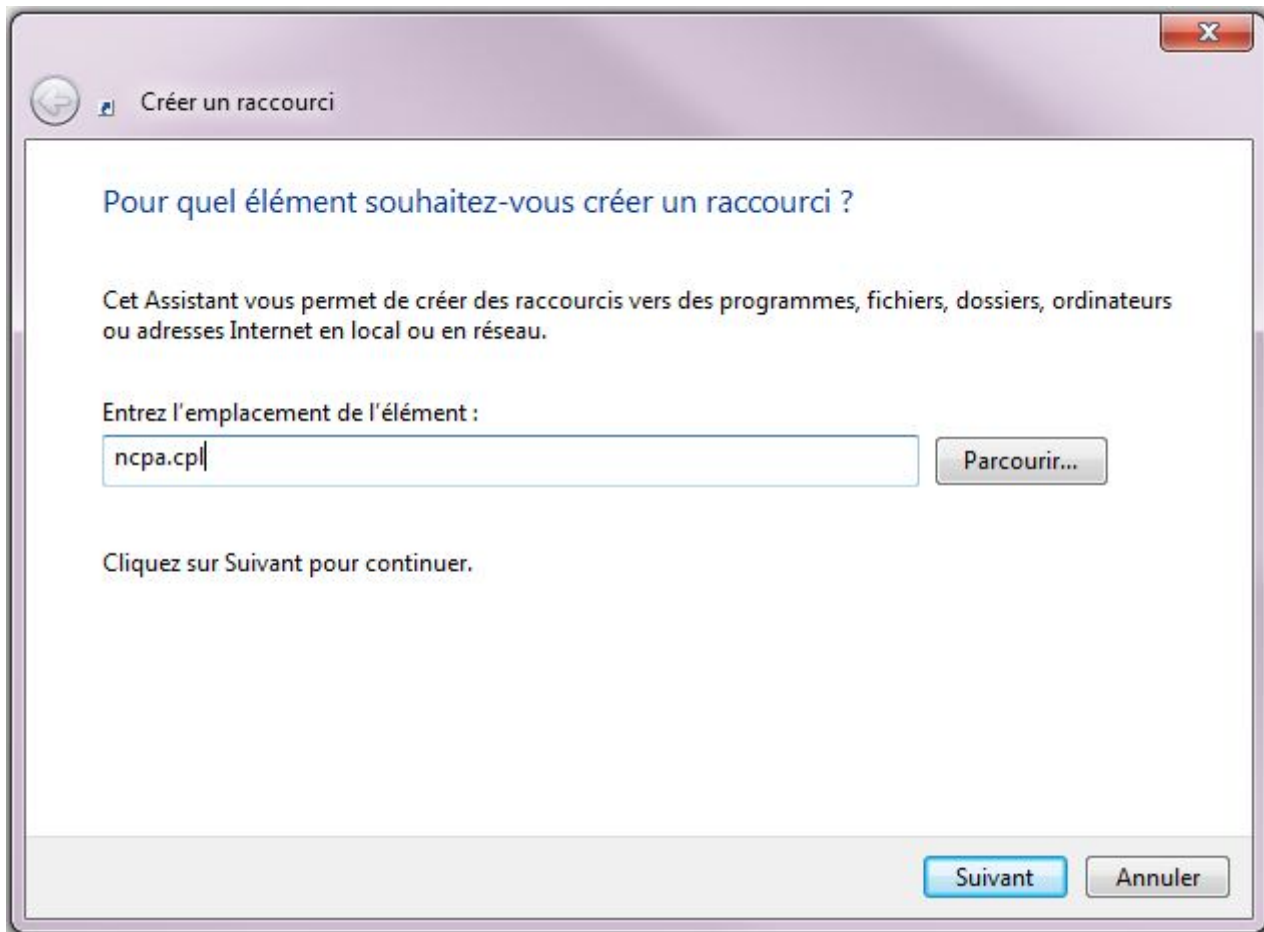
Créer un raccourci

Pour quel élément souhaitez-vous créer un raccourci ?

Cet Assistant vous permet de créer des raccourcis vers des programmes, fichiers, dossiers, ordinateurs ou adresses Internet en local ou en réseau.

Entrez l'emplacement de l'élément :

ncpa.cpl

Parcourir...

Cliquez sur Suivant pour continuer.

Suivant

Annuler